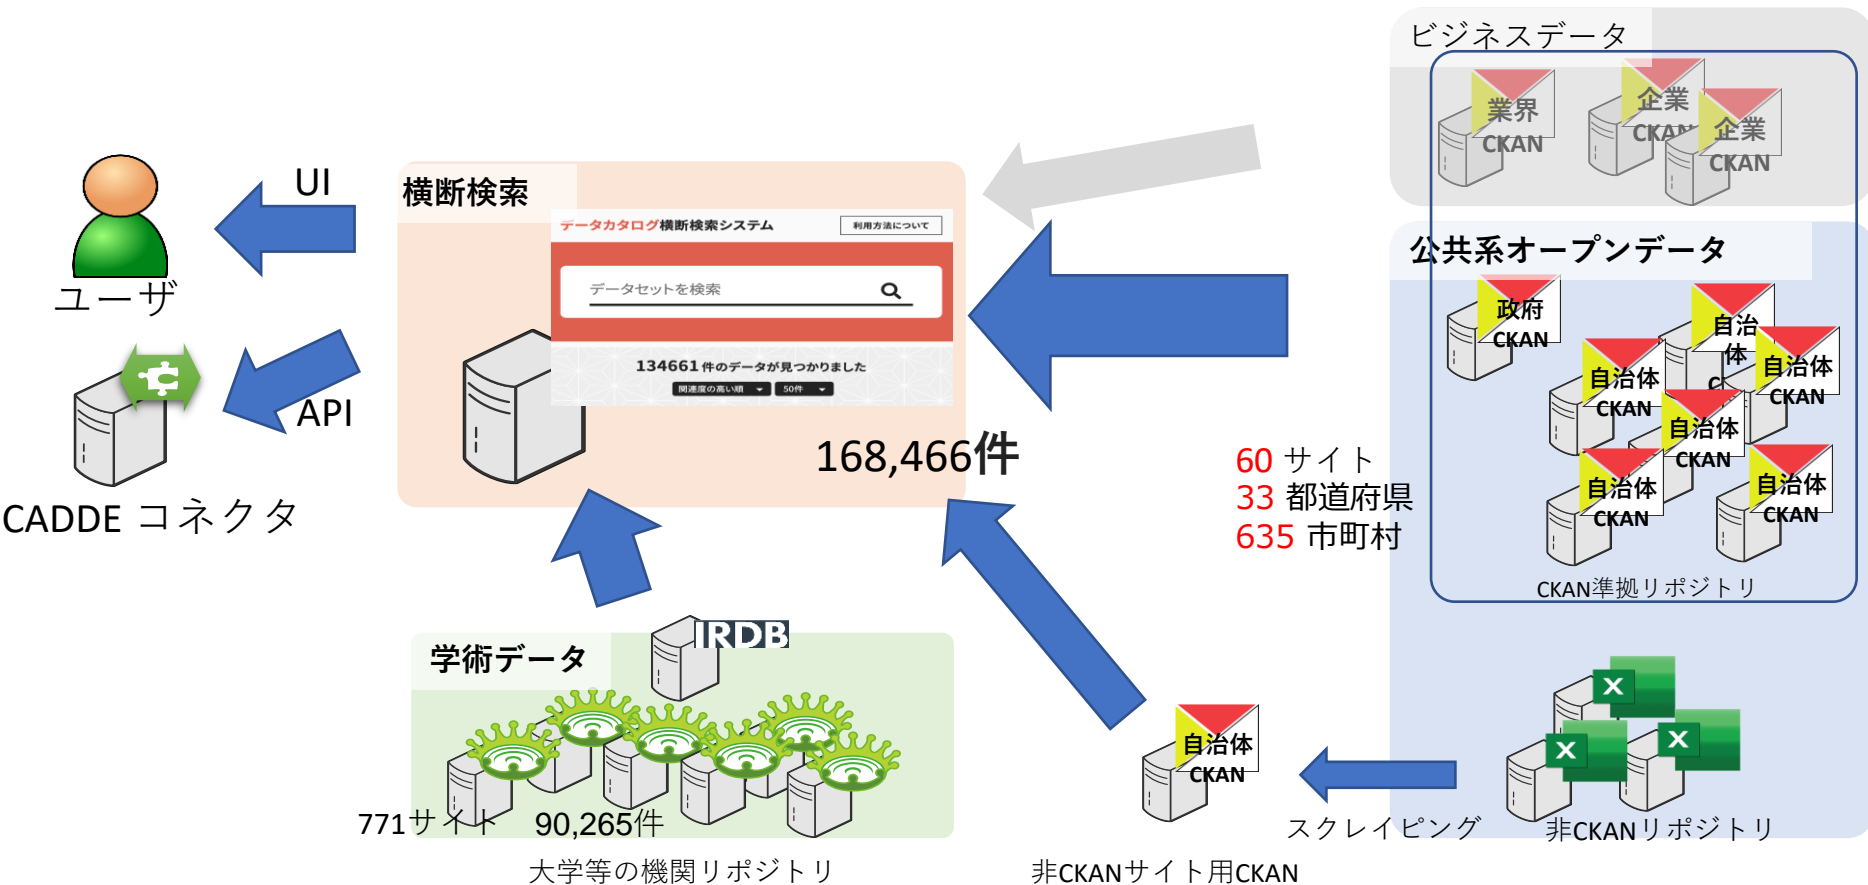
ビジネスデータ

業界 CKAN

企業 CKAN

企業 CKAN

UI

横断検索

データカタログ横断検索システム

利用方法について

データセットを検索

134661 件のデータが見つかりました

関連度の高い順

50件

ユーザ

API

CADDE コネクタ

168,466件

公共系オープンデータ

政府 CKAN

自治体 CKAN

自治体 CKAN

自治体 CKAN

自治体 CKAN

自治体 CKAN

自治体 CKAN

60 サイト
33 都道府県
635 市町村

CKAN準拠リポジトリ

学術データ

IRDB

771サイト 90,265件

大学等の機関リポジトリ

自治体 CKAN

非CKANサイト用CKAN

スクレイピング

非CKANリポジトリ